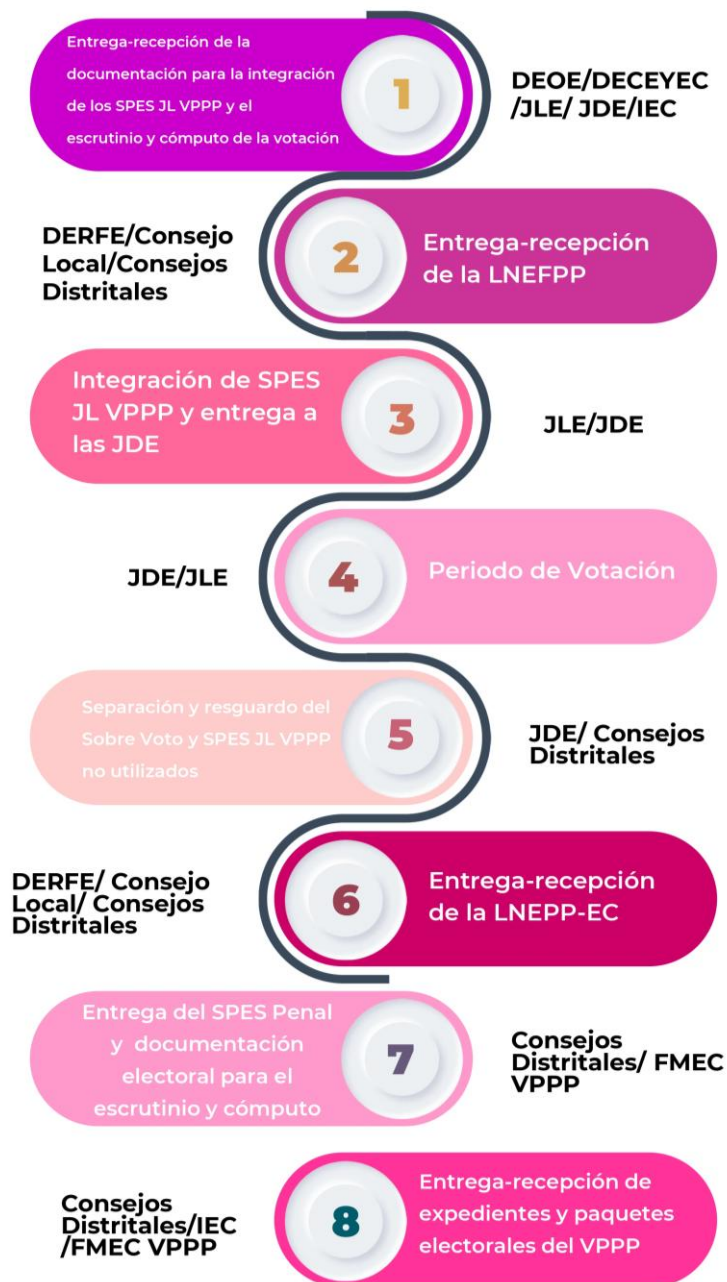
Entrega-recepción de la documentación para la integración de los SPES JL VPPP y el escrutinio y cómputo de la votación

1

DEOE/DECEYEC /JLE/ JDE/IEC

DERFE/Consejo Local/Consejos Distritales

2

Entrega-recepción de la LNEFPP

Integración de SPES JL VPPP y entrega a las JDE

3

JLE/JDE

JDE/JLE

4

Periodo de Votación

Separación y resguardo del Sobre Voto y SPES JL VPPP no utilizados

5

JDE/ Consejos Distritales

DERFE/ Consejo Local/ Consejos Distritales

6

Entrega-recepción de la LNEPP-EC

Entrega del SPES Penal y documentación electoral para el escrutinio y cómputo

7

Consejos Distritales/ FMEC VPPP

Consejos Distritales/IEC /FMEC VPPP

8

Entrega-recepción de expedientes y paquetes electorales del VPPP